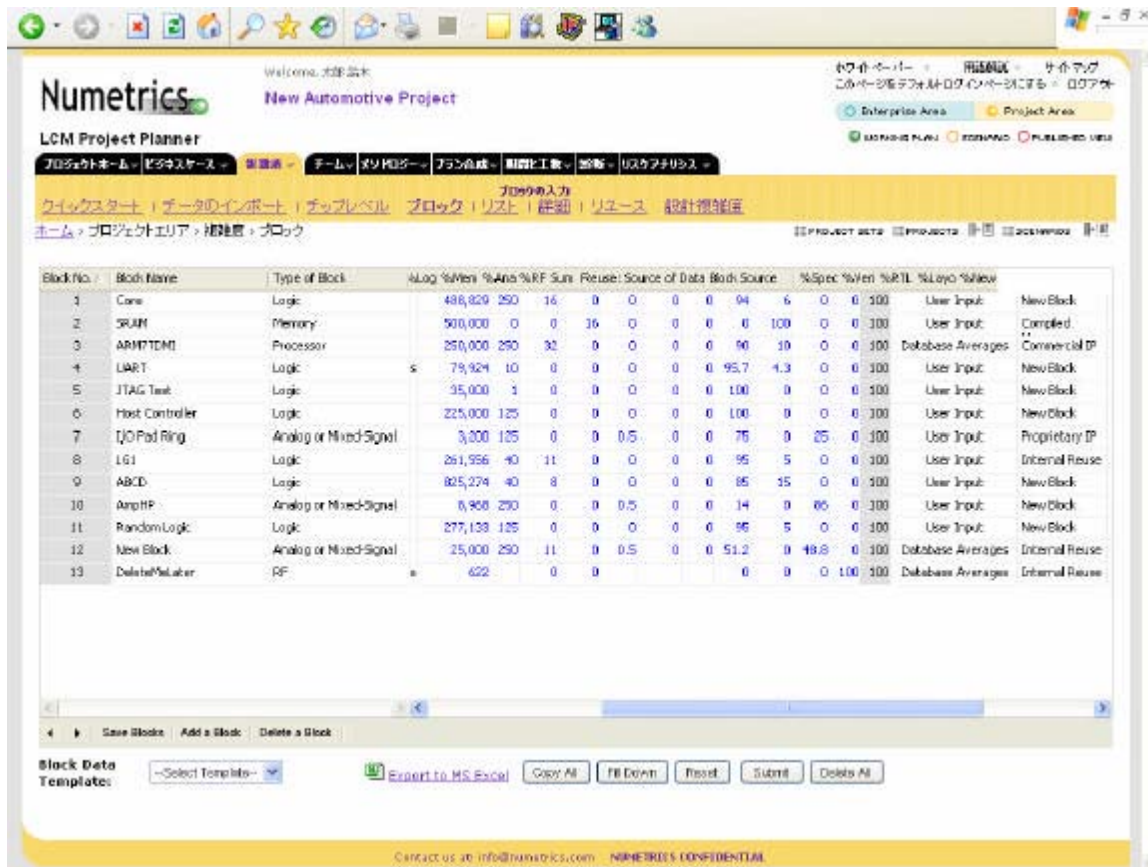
Numetrics

Welcome, 太郎 鈴木

New Automotive Project

LCM Project Planner

ホワイトペーパー | 用語解説 | サイトマップ
このページをデフォルトログインページにする | ログアウト

Enterprise Area | Project Area

WORKING PLAN | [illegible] | PUBLISHED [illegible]

プロジェクトホーム | ビジネスケース | 製品表 | チーム | メソドロジー | プラン作成 | 期間と工数 | 診断 | リスクアナリシス

ブロックの入力
クイックスタート | データのインポート | チップレベル | ブロック | リスト | 詳細 | リユース | 設計複雑度

ホーム › プロジェクトエリア › 複雑度 › ブロック

PROJECT SETS | PROJECTS | SCENARIOS

| Block No. | Block Name | Type of Block | %Log | %Mem | %Ana | %RF | Sum | Reuse | Source of Data | Block Source | | | %Spec | %Ven | %RTL | %Layo | %New | | |
|---|---|---|---|---|---|---|---|---|---|---|---|---|---|---|---|---|---|---|---|
| 1 | Core | Logic | | 488,829 | 250 | 16 | | 0 | 0 | 0 | 0 | 94 | 6 | 0 | 0 | 100 | User Input | New Block |
| 2 | SRAM | Memory | | 500,000 | 0 | 0 | 16 | 0 | 0 | 0 | 0 | 0 | 100 | 0 | 0 | 100 | User Input | Compiled |
| 3 | ARM7TDMI | Processor | | 250,000 | 250 | 32 | | 0 | 0 | 0 | 0 | 90 | 10 | 0 | 0 | 100 | Database Averages | Commercial IP |
| 4 | UART | Logic | s | 79,924 | 10 | 0 | | 0 | 0 | 0 | 0 | 95.7 | 4.3 | 0 | 0 | 100 | User Input | New Block |
| 5 | JTAG Test | Logic | | 35,000 | 1 | 0 | | 0 | 0 | 0 | 0 | 100 | 0 | 0 | 0 | 100 | User Input | New Block |
| 6 | Host Controller | Logic | | 225,000 | 125 | 0 | | 0 | 0 | 0 | 0 | 100 | 0 | 0 | 0 | 100 | User Input | New Block |
| 7 | I/O Pad Ring | Analog or Mixed-Signal | | 3,200 | 125 | 0 | | 0 | 0.5 | 0 | 0 | 75 | 0 | 25 | 0 | 100 | User Input | Proprietary IP |
| 8 | LG1 | Logic | | 261,556 | 40 | 11 | | 0 | 0 | 0 | 0 | 95 | 5 | 0 | 0 | 100 | User Input | Internal Reuse |
| 9 | ABCD | Logic | | 825,274 | 40 | 8 | | 0 | 0 | 0 | 0 | 85 | 15 | 0 | 0 | 100 | User Input | New Block |
| 10 | AmpHP | Analog or Mixed-Signal | | 8,968 | 250 | 0 | | 0 | 0.5 | 0 | 0 | 14 | 0 | 86 | 0 | 100 | User Input | New Block |
| 11 | RandomLogic | Logic | | 277,133 | 125 | 0 | | 0 | 0 | 0 | 0 | 95 | 5 | 0 | 0 | 100 | User Input | New Block |
| 12 | New Block | Analog or Mixed-Signal | | 25,000 | 250 | 11 | | 0 | 0.5 | 0 | 0 | 51.2 | 0 | 48.8 | 0 | 100 | Database Averages | Internal Reuse |
| 13 | DeleteMeLater | RF | s | 622 | | 0 | | 0 | | | | 0 | 0 | 0 | 100 | 100 | Database Averages | Internal Reuse |

Save Blocks | Add a Block | Delete a Block

Block Data Templates: --Select Template--

Export to MS Excel | Copy All | Fill Down | Reset | Submit | Delete All

Contact us at info@numetrics.com NUMETRICS CONFIDENTIAL